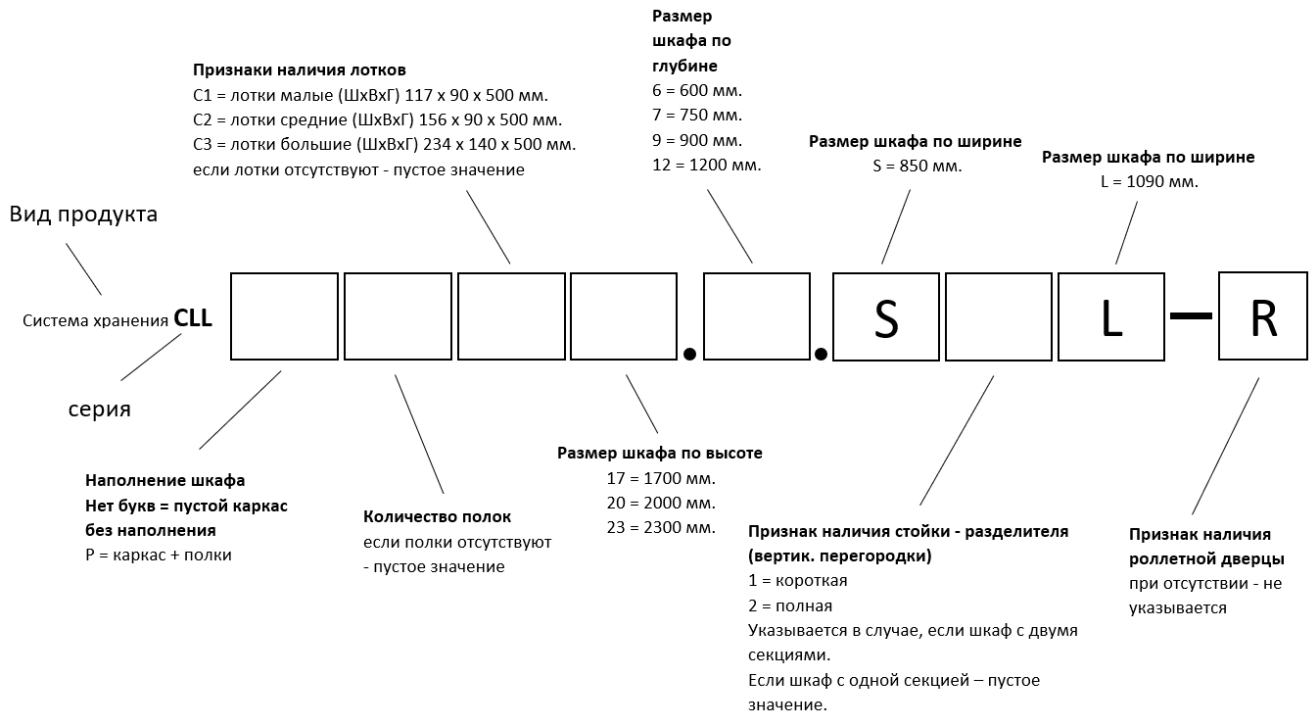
Размер шкафа по глубине
6 = 600 мм.
7 = 750 мм.
9 = 900 мм.
12 = 1200 мм.

Признаки наличия лотков
С1 = лотки малые (ШхВхГ) 117 х 90 х 500 мм.
С2 = лотки средние (ШхВхГ) 156 х 90 х 500 мм.
С3 = лотки большие (ШхВхГ) 234 х 140 х 500 мм.
если лотки отсутствуют - пустое значение

Размер шкафа по ширине
S = 850 мм.

Размер шкафа по ширине
L = 1090 мм.

Вид продукта

Система хранения CLL

S

L

R

серия

Наполнение шкафа
Нет букв = пустой каркас без наполнения
P = каркас + полки

Количество полок
если полки отсутствуют - пустое значение

Размер шкафа по высоте
17 = 1700 мм.
20 = 2000 мм.
23 = 2300 мм.

Признак наличия стойки - разделителя (вертик. перегородки)
1 = короткая
2 = полная
Указывается в случае, если шкаф с двумя секциями.
Если шкаф с одной секцией – пустое значение.

Признак наличия роллетной дверцы
при отсутствии - не указывается